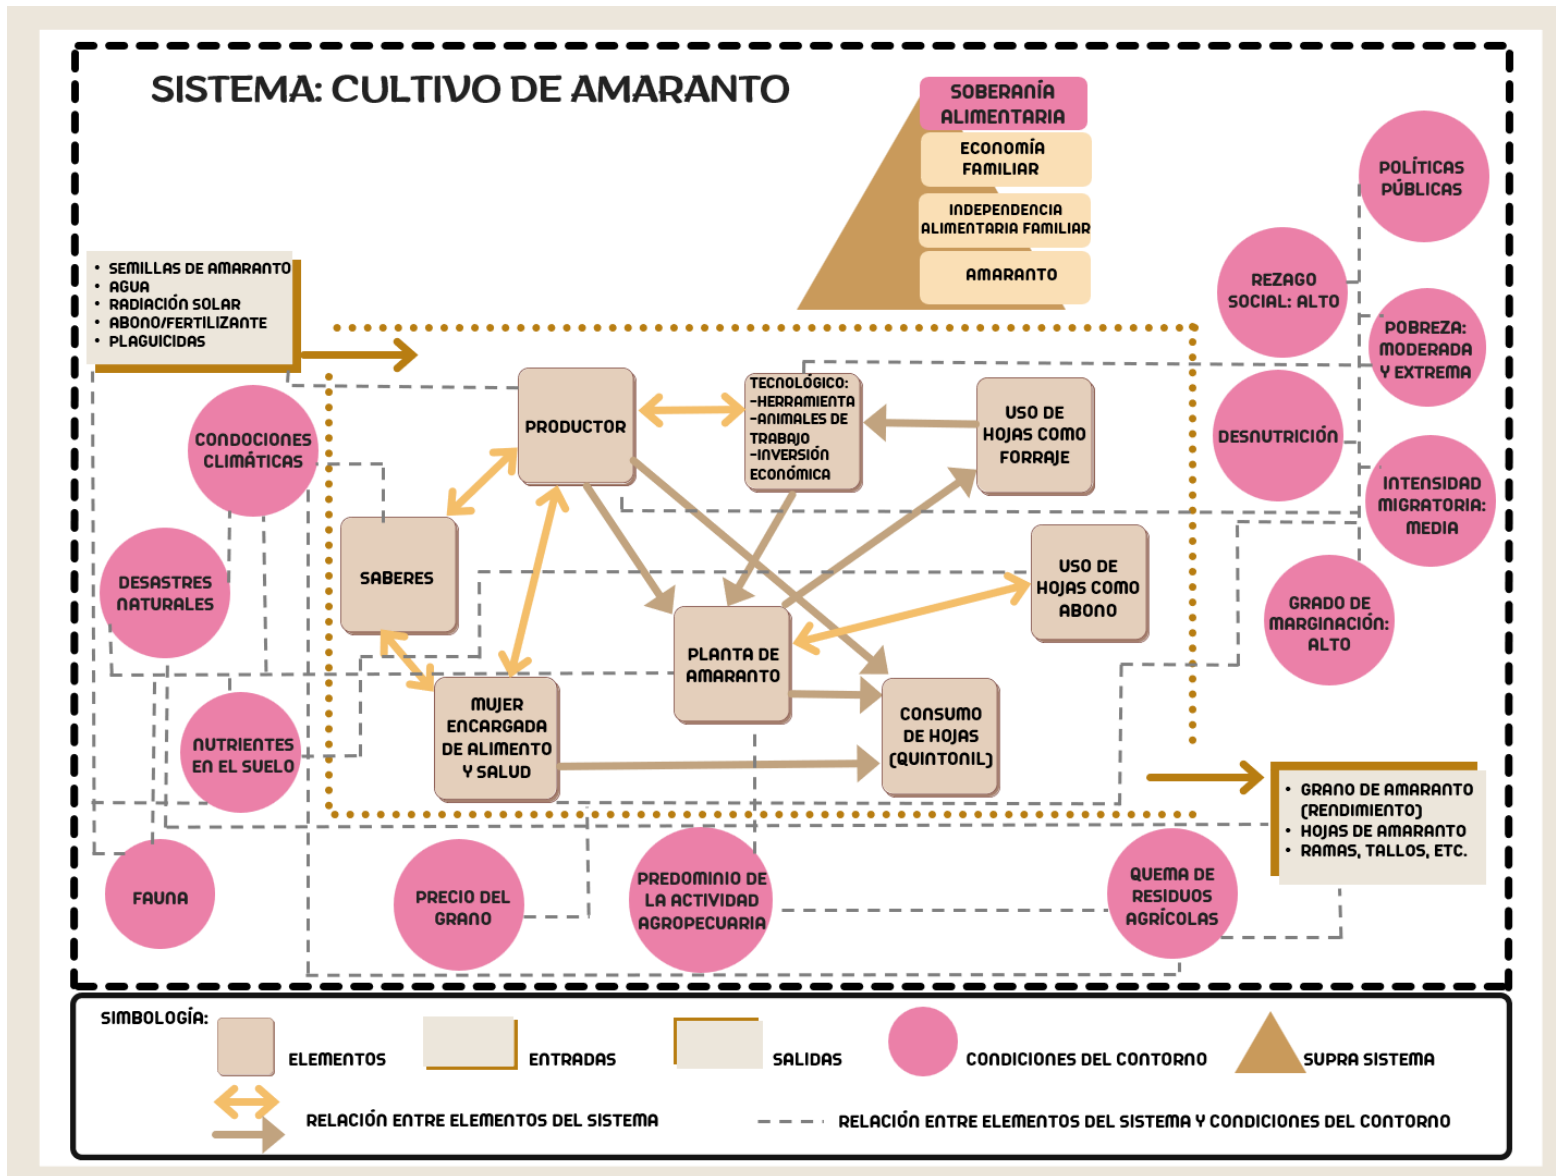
SISTEMA: CULTIVO DE AMARANTO

SOBERANÍA ALIMENTARIA
ECONOMÍA FAMILIAR
INDEPENDENCIA ALIMENTARIA FAMILIAR
AMARANTO

• SEMILLAS DE AMARANTO
• AGUA
• RADIACIÓN SOLAR
• ABONO/FERTILIZANTE
• PLAGUICIDAS

POLÍTICAS PÚBLICAS
REZAGO SOCIAL: ALTO
POBREZA: MODERADA Y EXTREMA
DESNUTRICIÓN
INTENSIDAD MIGRATORIA: MEDIA
GRADO DE MARGINACIÓN: ALTO

CONDOCIONES CLIMÁTICAS
DESASTRES NATURALES
NUTRIENTES EN EL SUELO
FAUNA

PRODUCTOR
TECNOLÓGICO: -HERRAMIENTA -ANIMALES DE TRABAJO -INVERSIÓN ECONÓMICA
USO DE HOJAS COMO FORRAJE
SABERES
USO DE HOJAS COMO ABONO
PLANTA DE AMARANTO
MUJER ENCARGADA DE ALIMENTO Y SALUD
CONSUMO DE HOJAS (QUINTONIL)

• GRANO DE AMARANTO (RENDIMIENTO)
• HOJAS DE AMARANTO
• RAMAS, TALLOS, ETC.

PRECIO DEL GRANO
PREDOMINIO DE LA ACTIVIDAD AGROPECUARIA
QUEMA DE RESIDUOS AGRÍCOLAS

SIMBOLOGÍA:
ELEMENTOS
ENTRADAS
SALIDAS
CONDICIONES DEL CONTORNO
SUPRA SISTEMA
RELACIÓN ENTRE ELEMENTOS DEL SISTEMA
RELACIÓN ENTRE ELEMENTOS DEL SISTEMA Y CONDICIONES DEL CONTORNO